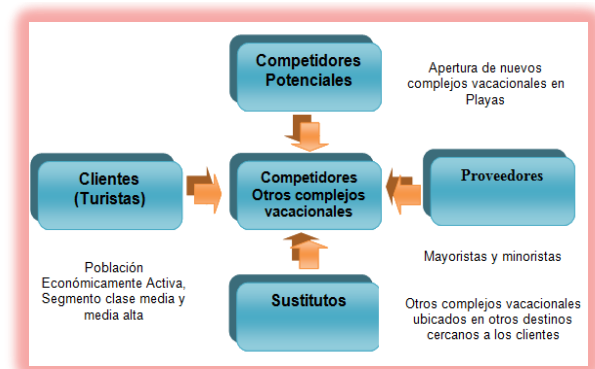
Competidores Potenciales

Apertura de nuevos complejos vacacionales en Playas

Clientes (Turistas)

Competidores Otros complejos vacacionales

Proveedores

Población Económicamente Activa, Segmento clase media y media alta

Mayoristas y minoristas

Sustitutos

Otros complejos vacacionales ubicados en otros destinos cercanos a los clientes